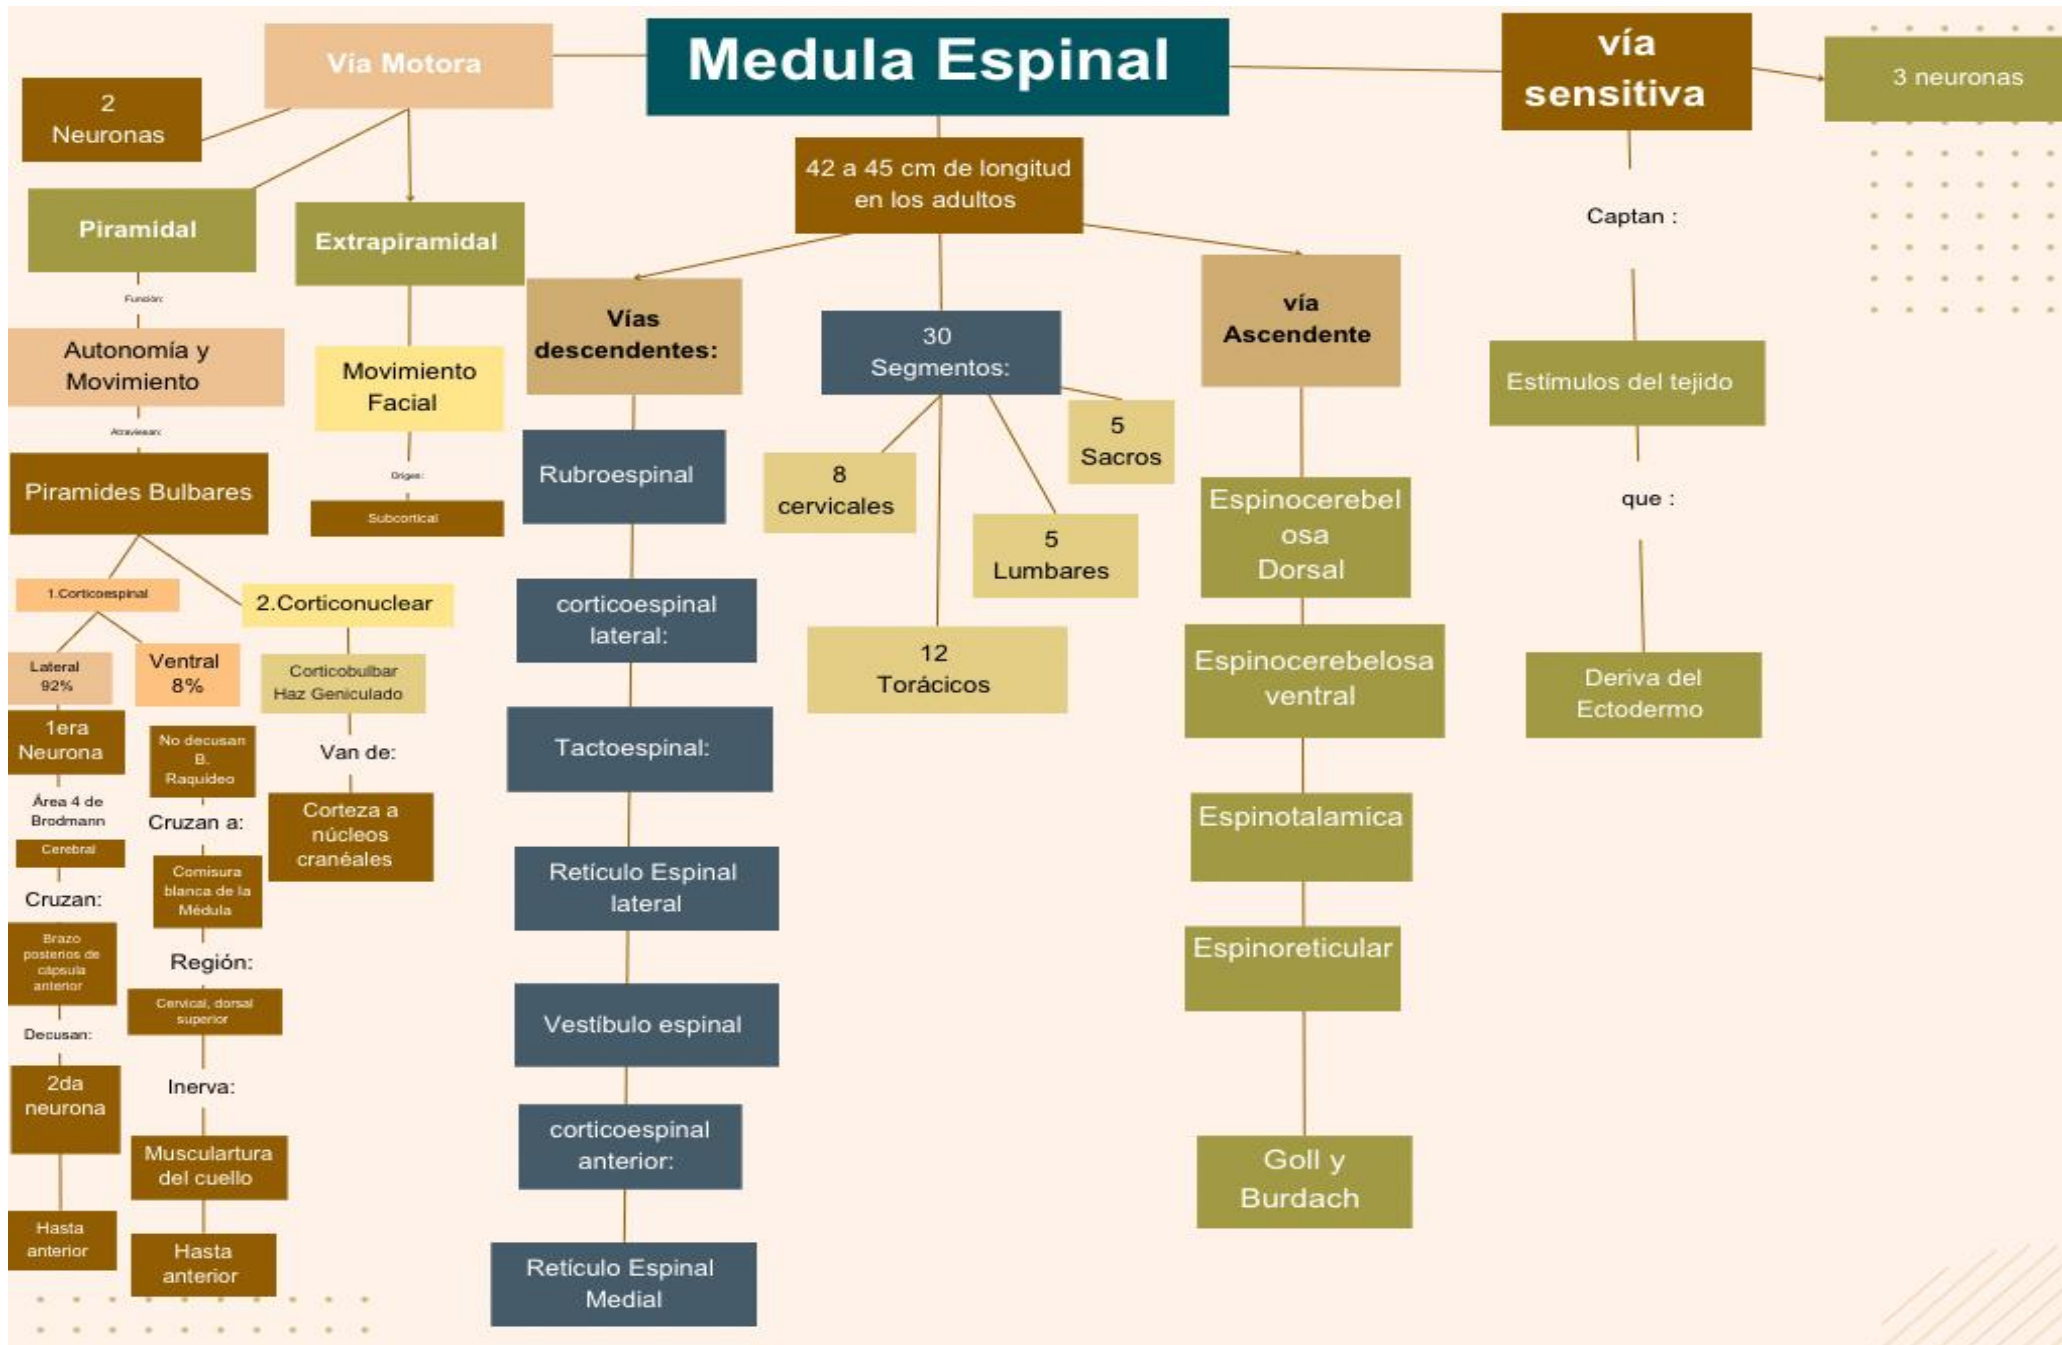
Medula Espinal

Via Motora

2 Neuronas

Piramidal

Extrapiramidal

Función:

Autonomia y Movimiento

Atraviesan:

Piramides Bulbares

1.Corticoespinal

2.Corticonuclear

Lateral 92%

Ventral 8%

1era Neurona

Área 4 de Brodmann

Cerebral

Cruzan:

Brazo posterios de cápsula anterior

Decusan:

2da neurona

Hasta anterior

No decusan B. Raquideo

Cruzan a:

Comisura blanca de la Médula

Región:

Cervical, dorsal superior

Inerva:

Musculartura del cuello

Hasta anterior

Corticobulbar Haz Geniculado

Van de:

Corteza a núcleos cranéales

Movimiento Facial

Origen:

Subcortical

42 a 45 cm de longitud en los adultos

Vías descendentes:

Rubroespinal

corticoespinal lateral:

Tactoespinal:

Retículo Espinal lateral

Vestíbulo espinal

corticoespinal anterior:

Retículo Espinal Medial

30 Segmentos:

8 cervicales

5 Sacros

5 Lumbares

12 Torácicos

vía Ascendente

Espinocerebelosa Dorsal

Espinocerebelosa ventral

Espinotalamica

Espinoreticular

Goll y Burdach

vía sensitiva

3 neuronas

Captan :

Estímulos del tejido

que :

Deriva del Ectodermo